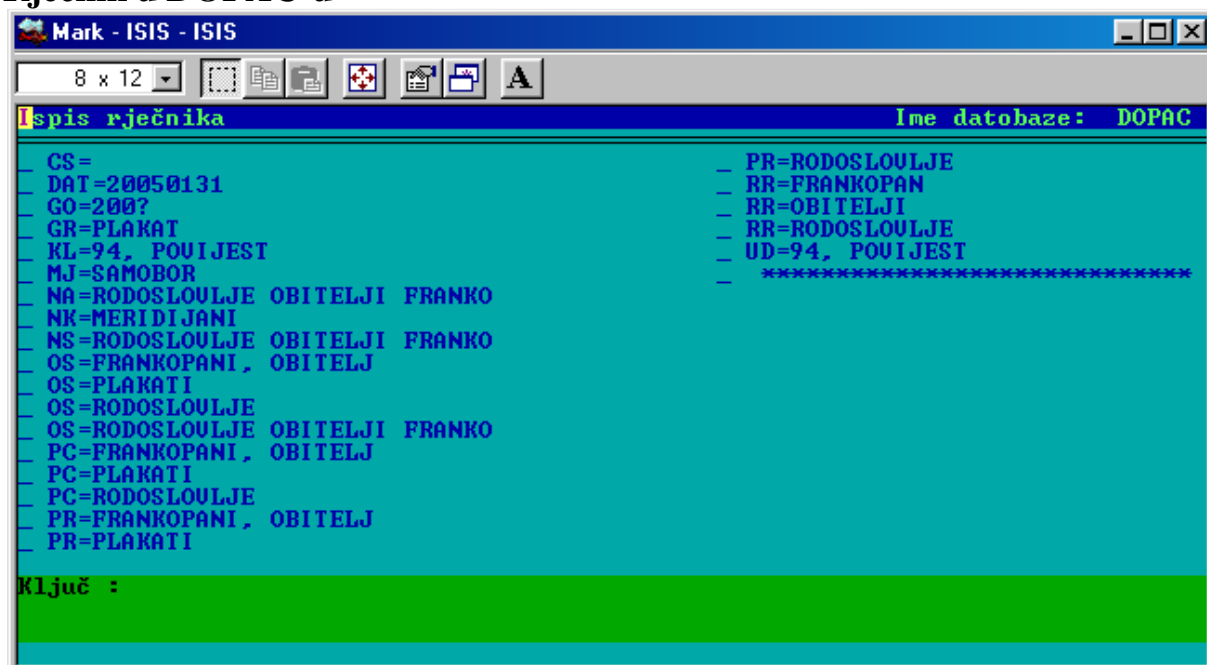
Mark - ISIS - ISIS

8 x 12

A

Ispis rječnika

Ime datobaze: DOPAC

_ CS=
_ DAT=20050131
_ GO=200?
_ GR=PLAKAT
_ KL=94, POVIJEST
_ MJ=SAMOBOR
_ NA=RODOSLOVLJE OBITELJI FRANKO
_ NK=MERIDIJANI
_ NS=RODOSLOVLJE OBITELJI FRANKO
_ OS=FRANKOPANI, OBITELJ
_ OS=PLAKATI
_ OS=RODOSLOVLJE
_ OS=RODOSLOVLJE OBITELJI FRANKO
_ PC=FRANKOPANI, OBITELJ
_ PC=PLAKATI
_ PC=RODOSLOVLJE
_ PR=FRANKOPANI, OBITELJ
_ PR=PLAKATI

_ PR=RODOSLOVLJE
_ RR=FRANKOPAN
_ RR=OBITELJI
_ RR=RODOSLOVLJE
_ UD=94, POVIJEST
_ ****************************

Ključ :